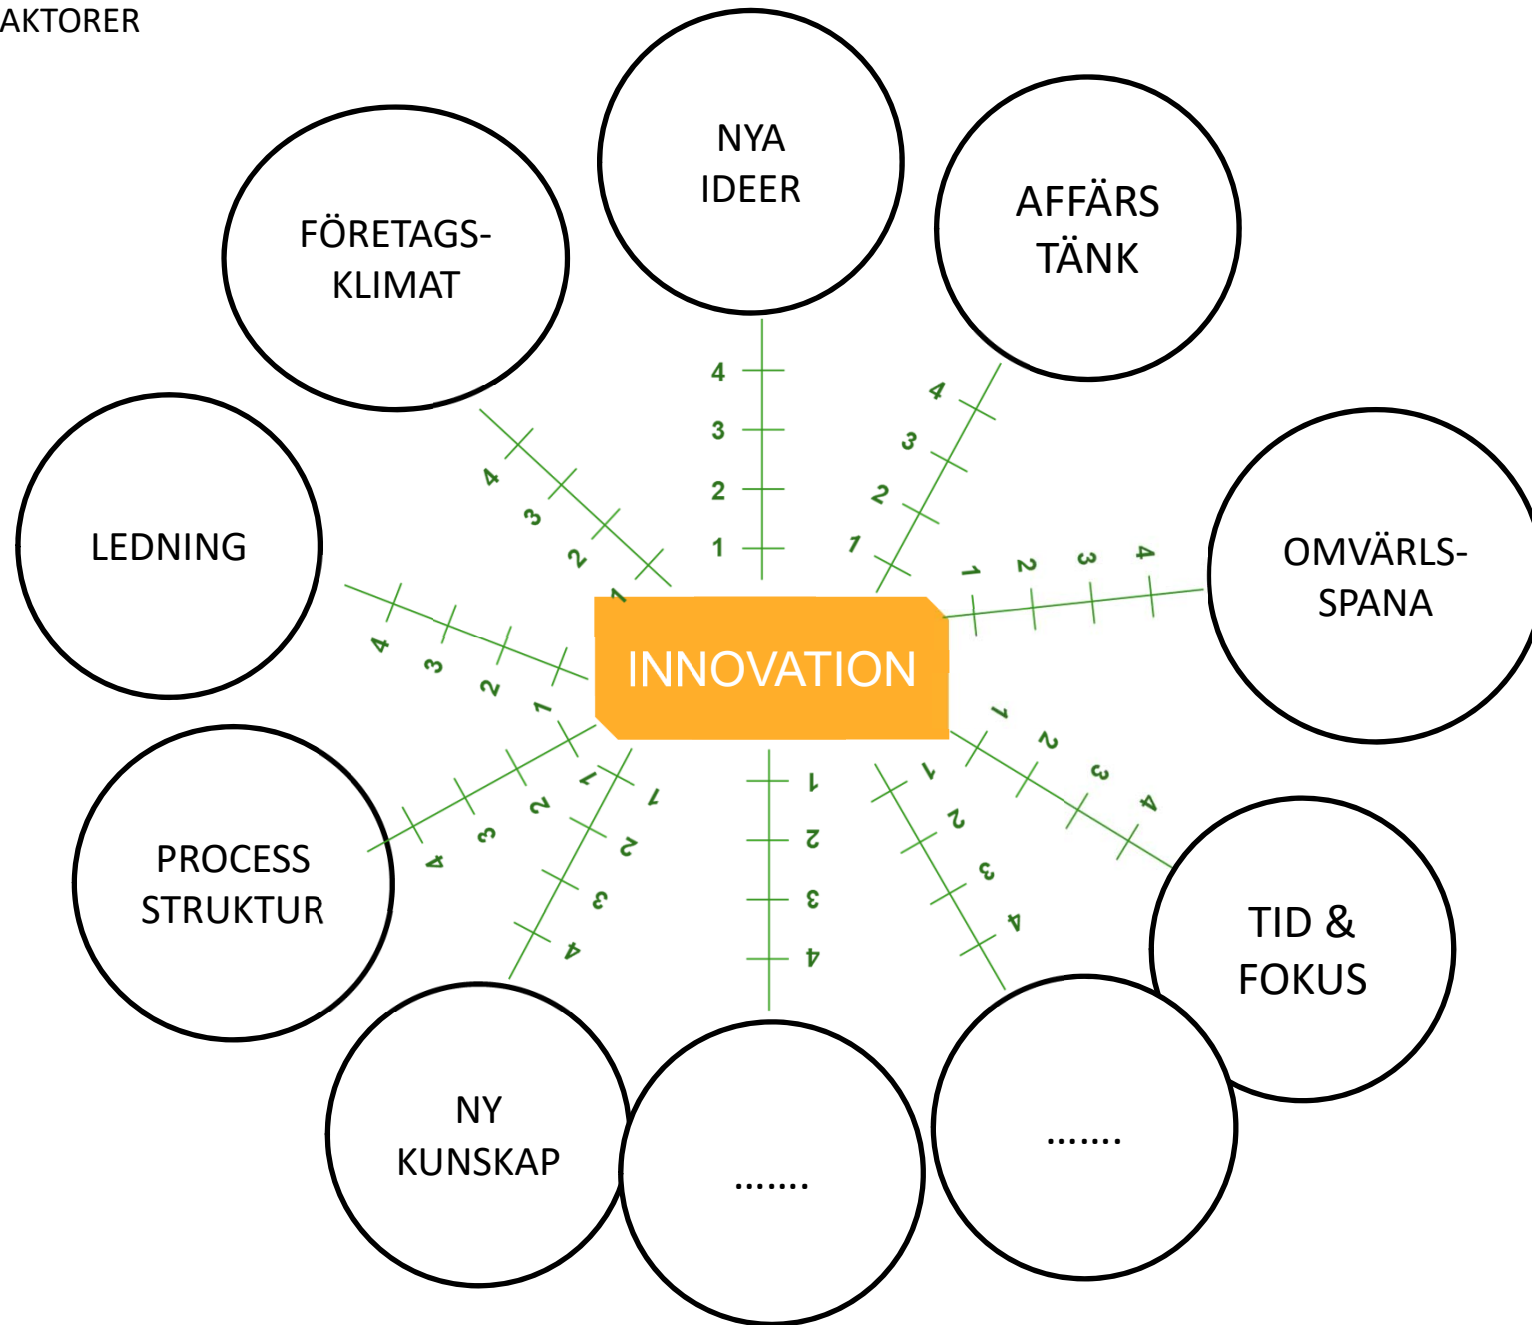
AKTORER

NYA IDEER

FÖRETAGS-KLIMAT

AFFÄRS TÄNK

LEDNING

OMVÄRLS-SPANA

INNOVATION

PROCESS STRUKTUR

TID & FOKUS

NY KUNSKAP

.......

.......

4 3 2 1

4 3 2 1

4 3 2 1

1 2 3 4

4 3 2 1

1 2 3 4

1 2 3 4

1 2 3 4

1 2 3 4

1 2 3 4